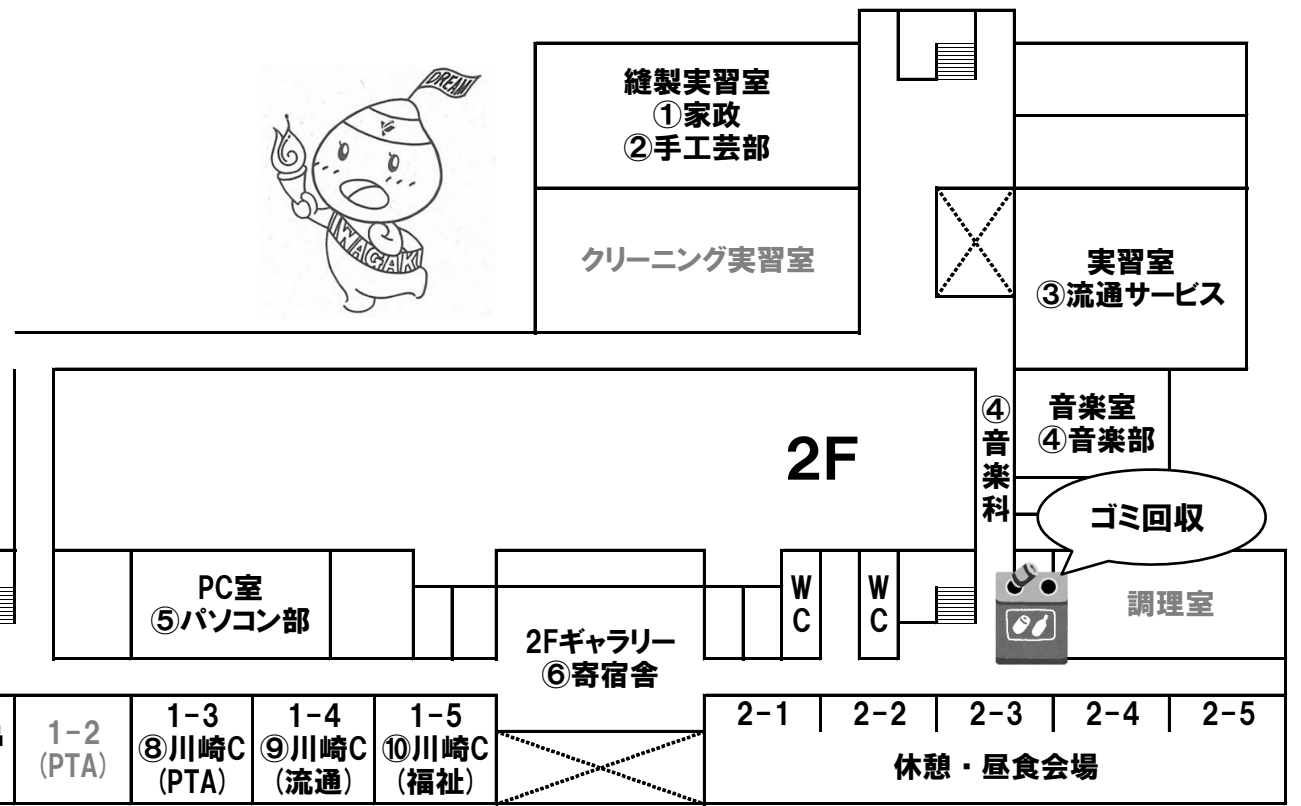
DREAM

IWAGAKU

縫製実習室
①家政
②手工芸部

クリーニング実習室

実習室
③流通サービス

④音楽科

音楽室
④音楽部

2F

ゴミ回収

PC室
⑤パソコン部

W C

W C

調理室

2Fギャラリー
⑥寄宿舎

1-2
(PTA)

1-3
⑧川崎C
(PTA)

1-4
⑨川崎C
(流通)

1-5
⑩川崎C
(福祉)

2-1 | 2-2 | 2-3 | 2-4 | 2-5

休憩・昼食会場